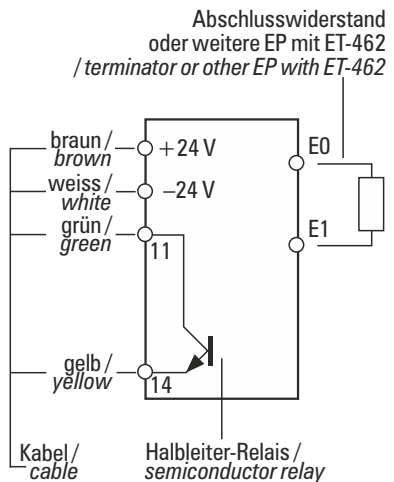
Abschlusswiderstand oder weitere EP mit ET-462 / terminator or other EP with ET-462

braun / brown
+24 V
weiss / white
–24 V
grün / green
11
gelb / yellow
14
E0
E1

Kabel / cable
Halbleiter-Relais / semiconductor relay